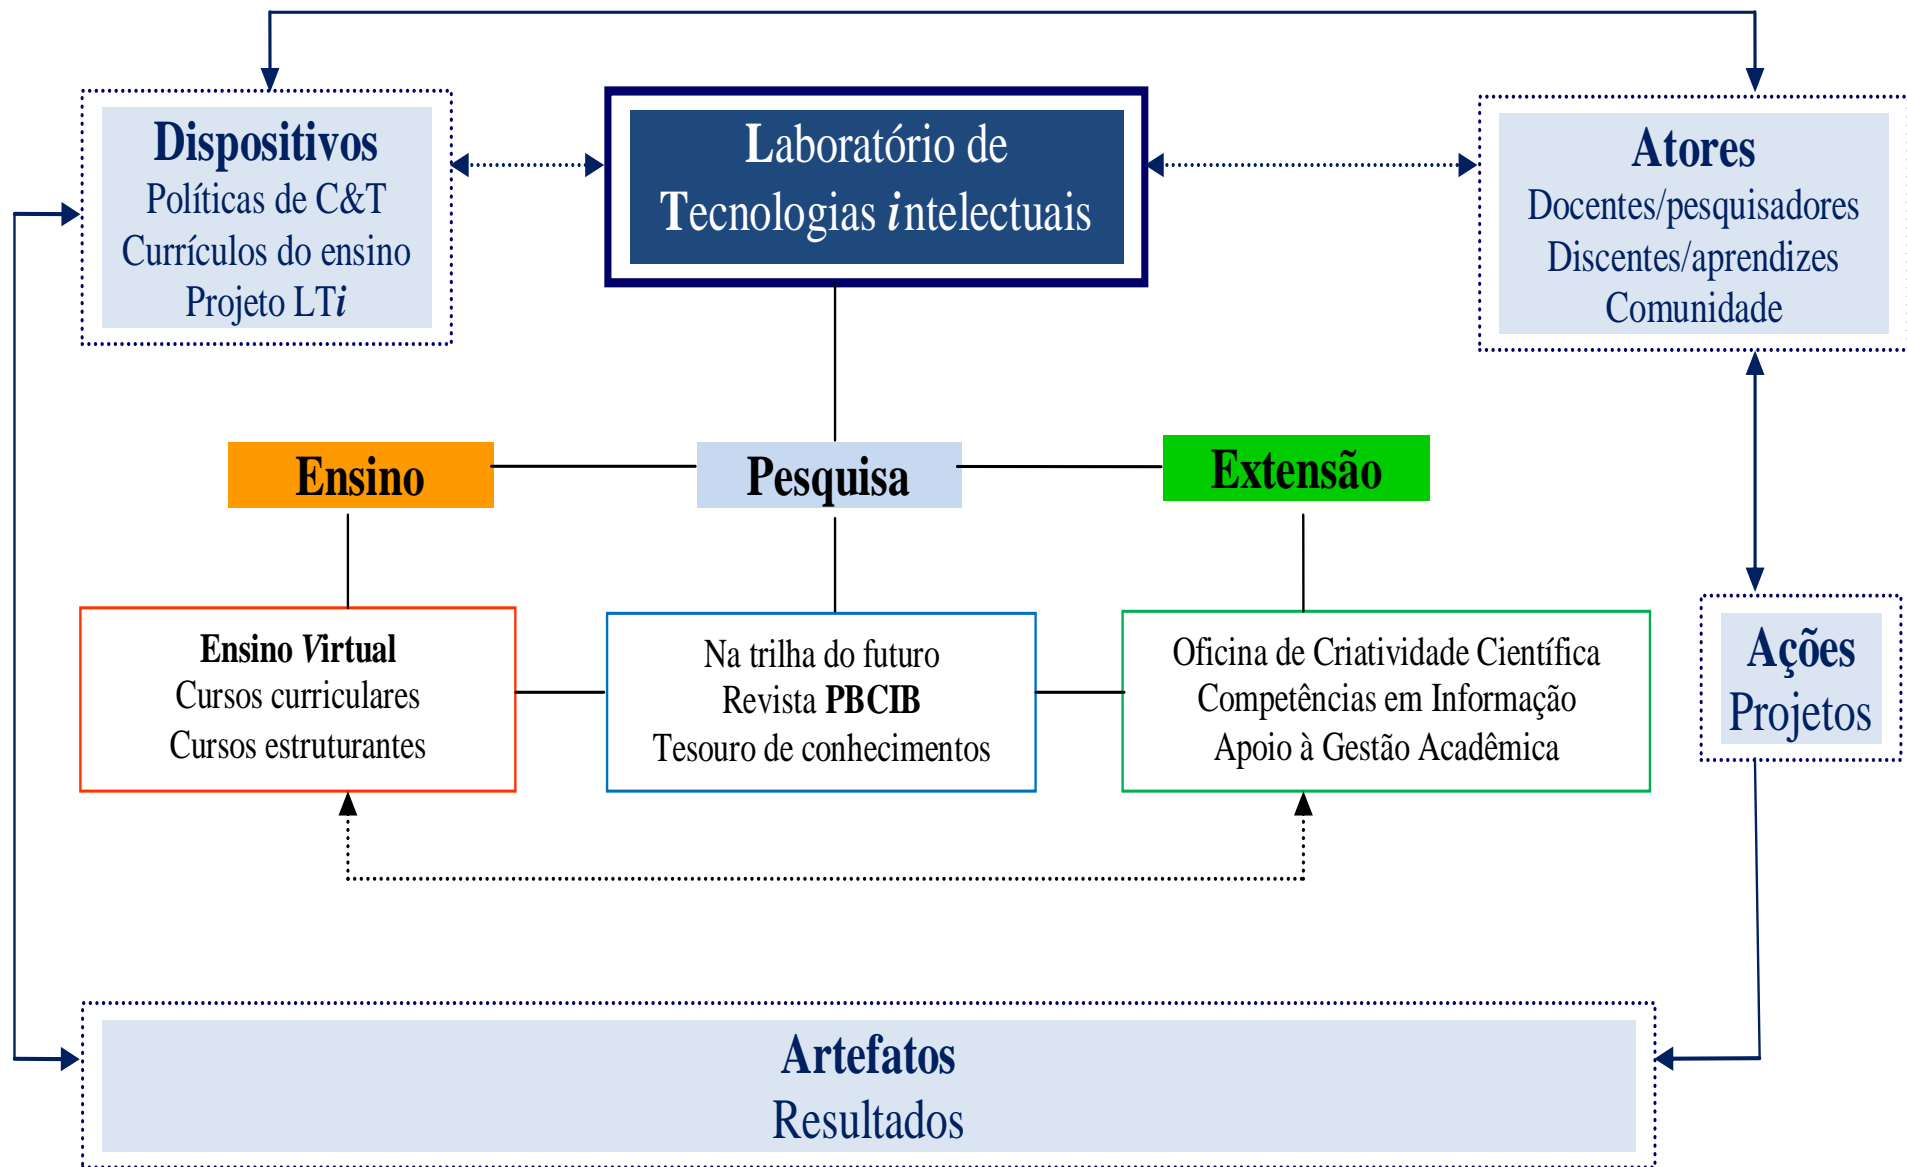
Dispositivos
Políticas de C&T
Currículos do ensino
Projeto LT*i*

Laboratório de
Tecnologias *i*ntelectuais

Atores
Docentes/pesquisadores
Discentes/aprendizes
Comunidade

Ensino

Pesquisa

Extensão

Ensino *V*irtual
Cursos curriculares
Cursos estruturantes

Na trilha do futuro
Revista **PBCIB**
Tesouro de conhecimentos

Oficina de Criatividade Científica
Competências em Informação
Apoio à Gestão Acadêmica

Ações
Projetos

Artefatos
Resultados